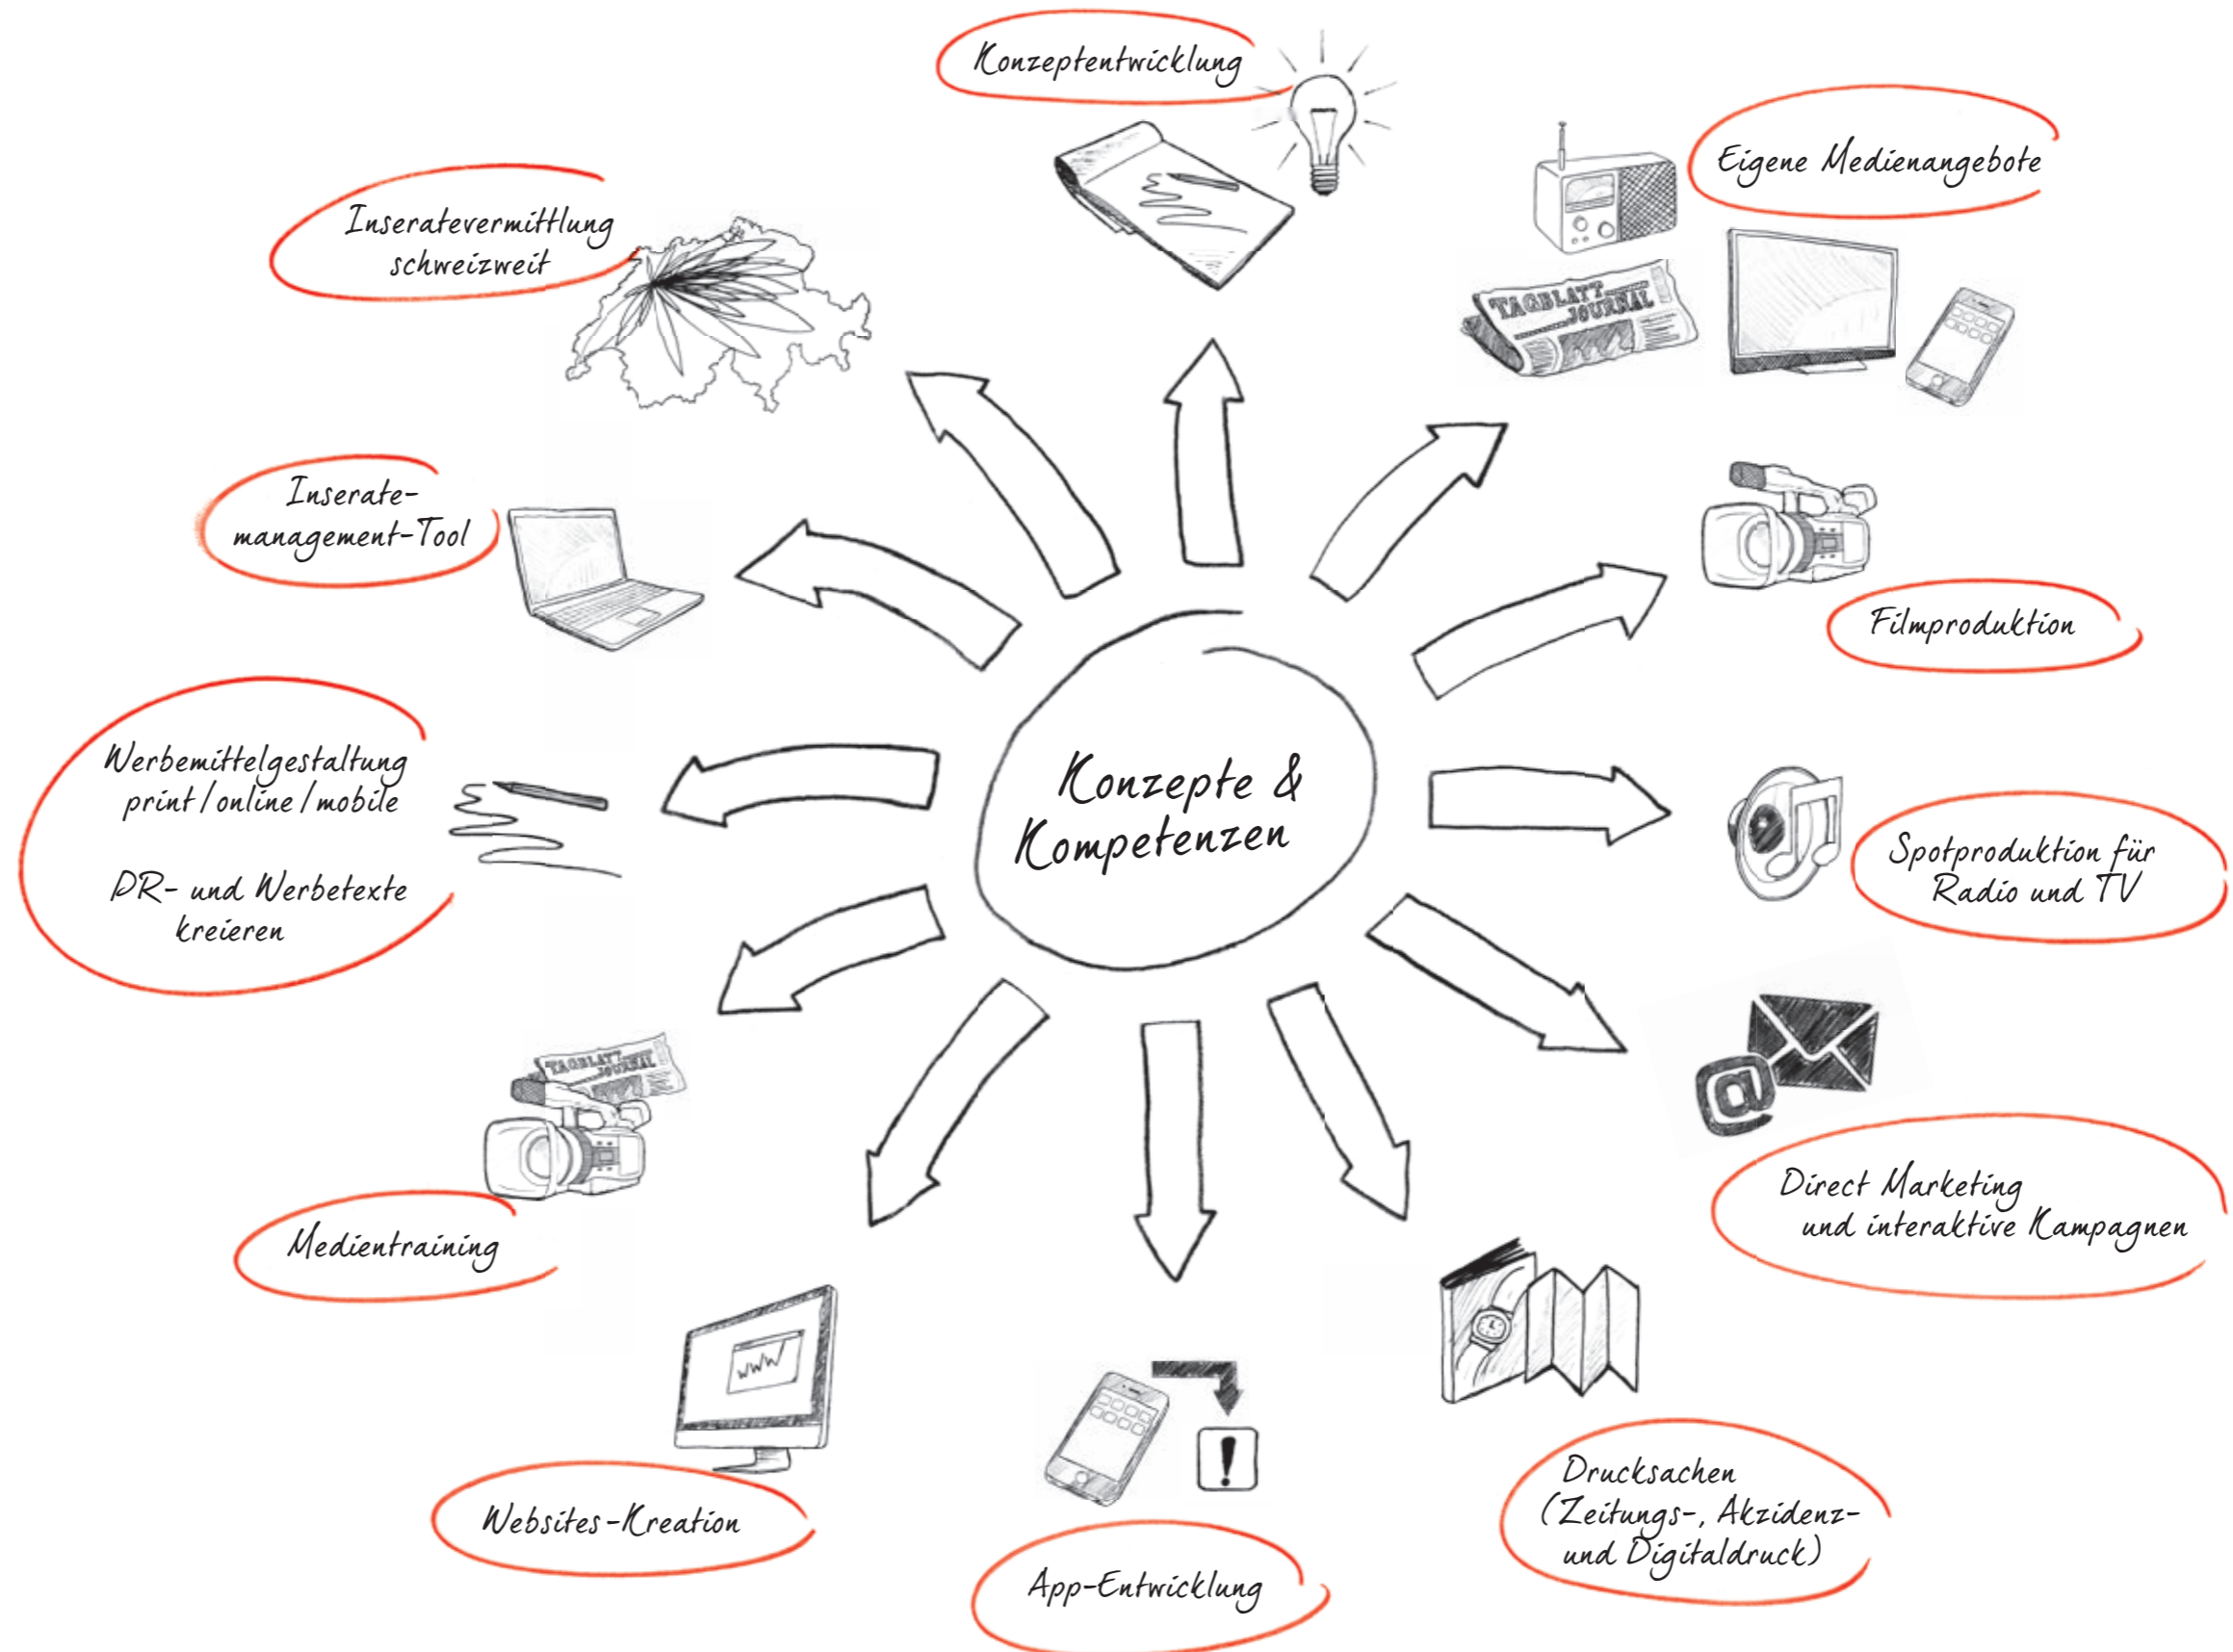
Konzeptentwicklung

Eigene Medienangebote

Inseratevermittlung schweizweit

TAGBLATT JOURNAL

Inseratemanagement-Tool

Filmproduktion

Werbemittelgestaltung print / online / mobile

PR- und Werbetexte kreieren

Konzepte & Kompetenzen

Spotproduktion für Radio und TV

TAGBLATT JOURNAL

Direct Marketing und interaktive Kampagnen

Medientraining

www

Websites-Kreation

App-Entwicklung

Drucksachen (Zeitungs-, Akzidenz- und Digitaldruck)